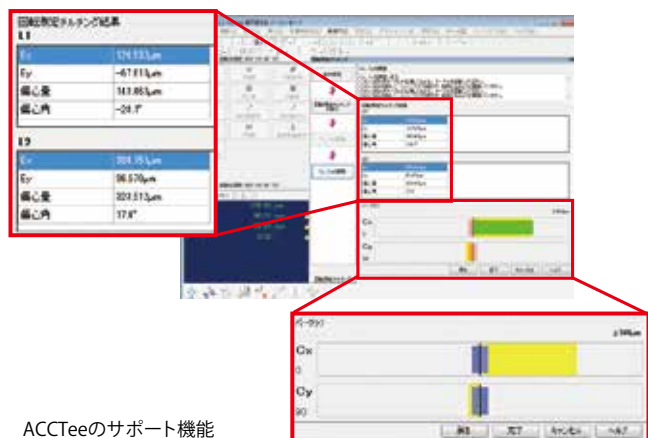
回転割定タルタング結果

L1

| Ex | 124.133μm |
|---|---|
| Ey | -67.613μm |
| 偏心量 | 141.663μm |
| 偏心角 | -28.7° |

L2

| Ex | 304.751μm |
|---|---|
| Ey | 96.570μm |
| 偏心量 | 323.513μm |
| 偏心角 | 17.6° |

バーグラフ

Cx

0

Cy

90

戻る 完了 キャンセル ヘルプ

ACCTeeのサポート機能